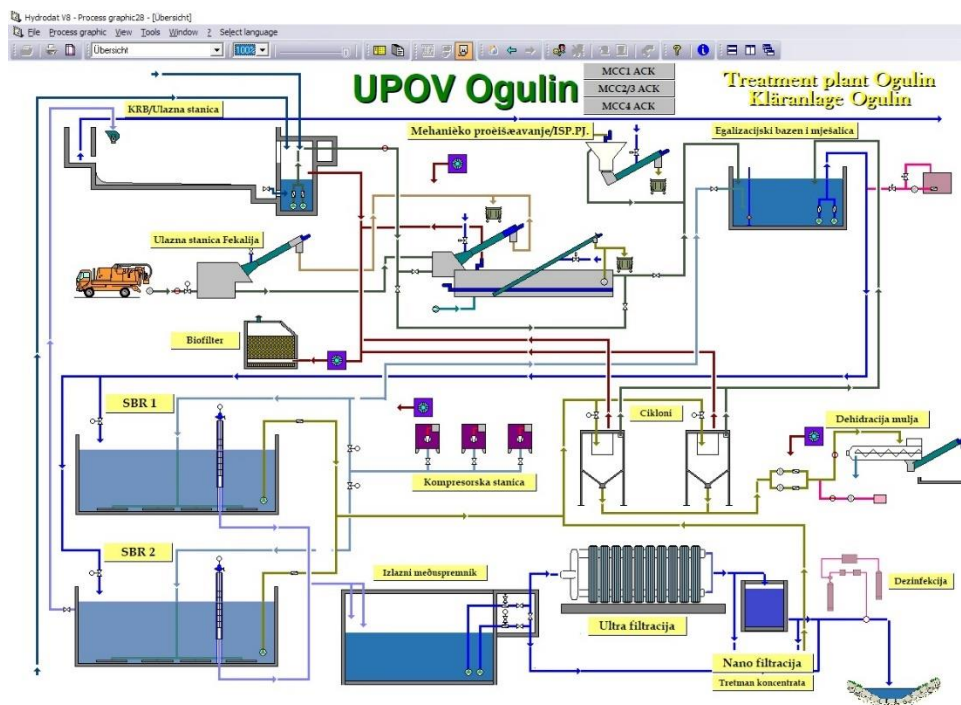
Hydrodat V8 - Process graphic28 - [Übersicht]

File Process graphic View Tools Window ? Select language

Übersicht

100%

UPOV Ogulin

MCC1 ACK

MCC2/3 ACK

MCC4 ACK

Treatment plant Ogulin
Kläranlage Ogulin

KRB/Ulazna stanica

Mehanièko proèišæavanje/ISP.PJ.

Egalizacijski bazen i mješalica

Ulazna stanica Fekalija

Biofilter

SBR 1

Cikloni

Dehidracija mulja

Kompresorska stanica

SBR 2

Izlazni meðuspremnik

Ultra filtracija

Dezinfekcija

Nano filtracija

Tretman koncentrata